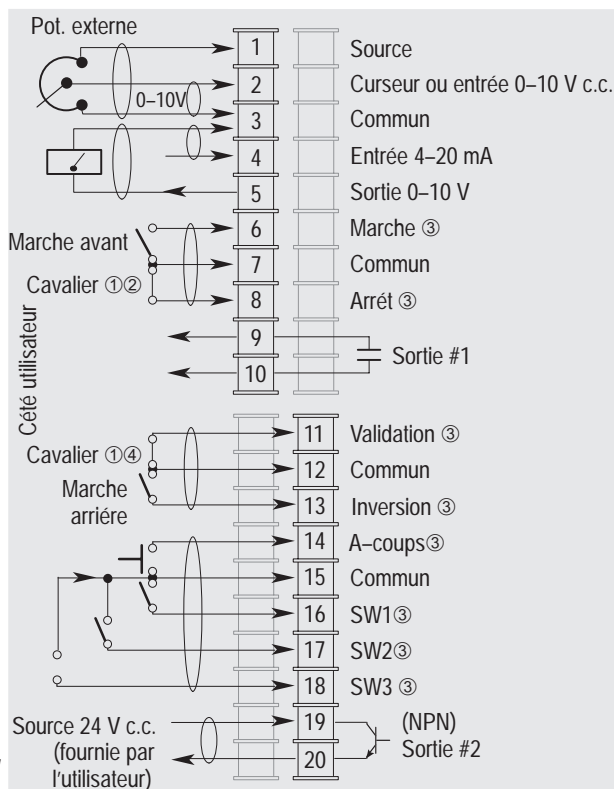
Pot. externe

0–10V

Marche avant

Cavalier ①②

Cété utilisateur

Cavalier ①④

Marche arrière

Source 24 V c.c. (fournie par l'utilisateur)

1 Source
2 Curseur ou entrée 0–10 V c.c.
3 Commun
4 Entrée 4–20 mA
5 Sortie 0–10 V
6 Marche ③
7 Commun
8 Arrét ③
9
10
Sortie #1
11 Validation ③
12 Commun
13 Inversion ③
14 A–coups③
15 Commun
16 SW1③
17 SW2③
18 SW3 ③
19
20
(NPN) Sortie #2